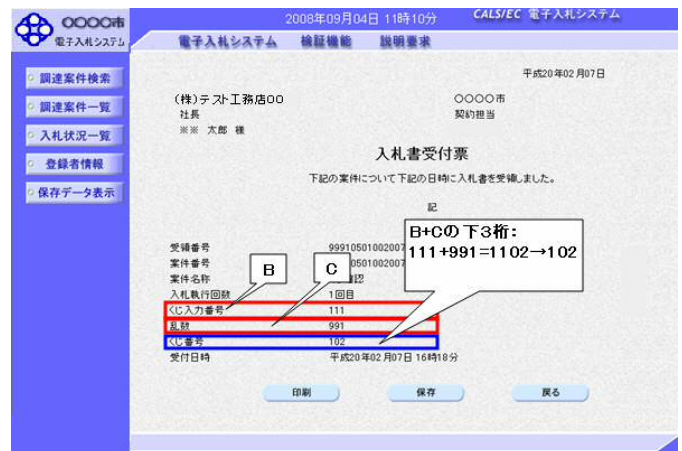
○○○○市
電子入札システム

2008年09月04日 11時10分
CALS/EC 電子入札システム

電子入札システム　検証機能　説明要求

調達案件検索
調達案件一覧
入札状況一覧
登録者情報
保存データ表示

平成20年02月07日

(株)テスト工務店○○
社長
※※ 太郎 様

○○○○市
契約担当

入札書受付票

下記の案件について下記の日時に入札書を受領しました。

記

B+Cの下3桁:
111+991=1102→102

B
C

| | |
|---|---|
| 受付番号 | 99910501002007 |
| 案件番号 | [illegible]0501002007 |
| 案件名称 | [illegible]認 |
| 入札執行回数 | 1回目 |
| くじ入力番号 | 111 |
| 乱数 | 991 |
| くじ番号 | 102 |
| 受付日時 | 平成20年02月07日 16時18分 |

印刷　保存　戻る